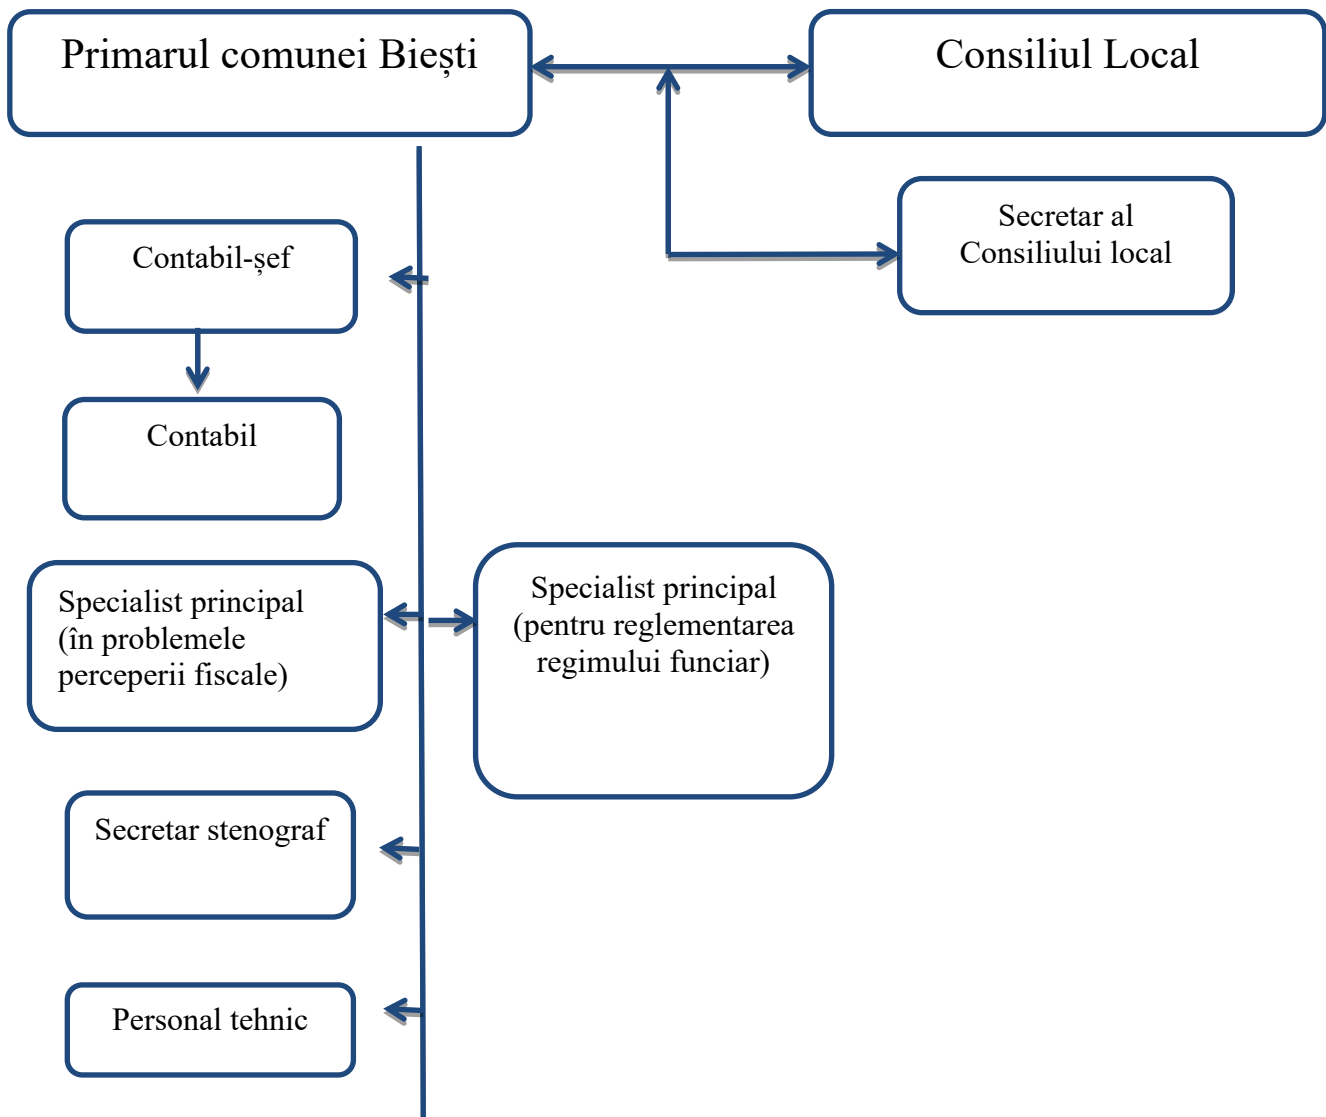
Primarul comunei Biești

Consiliul Local

Secretar al Consiliului local

Contabil-șef

Contabil

Specialist principal (în problemele perceperii fiscale)

Specialist principal (pentru reglementarea regimului funciar)

Secretar stenograf

Personal tehnic